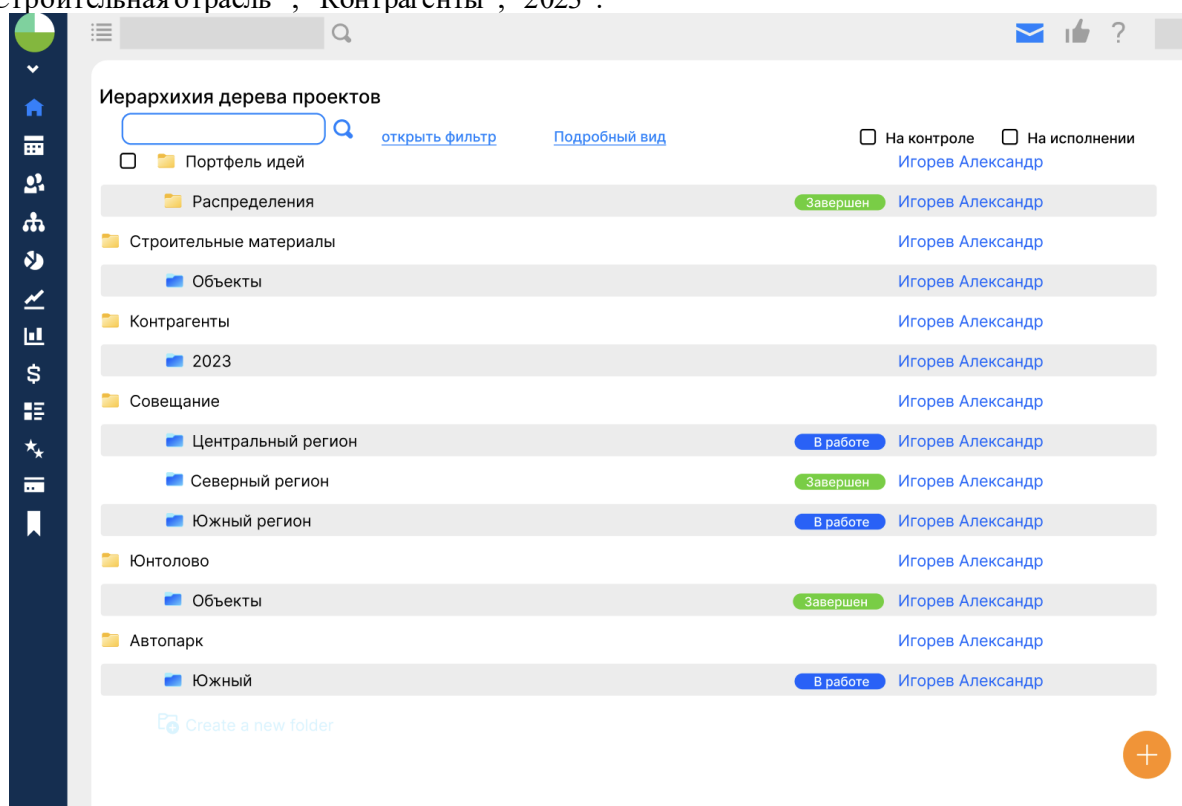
Строительная отрасль", "Контрагенты", "2023".

?

Иерархия дерева проектов

открыть фильтр Подробный вид На контроле На исполнении

Портфель идей Игорев Александр
Распределения Завершен Игорев Александр
Строительные материалы Игорев Александр
Объекты Игорев Александр
Контрагенты Игорев Александр
2023 Игорев Александр
Совещание Игорев Александр
Центральный регион В работе Игорев Александр
Северный регион Завершен Игорев Александр
Южный регион В работе Игорев Александр
Юнтолово Игорев Александр
Объекты Завершен Игорев Александр
Автопарк Игорев Александр
Южный В работе Игорев Александр

Create a new folder

+